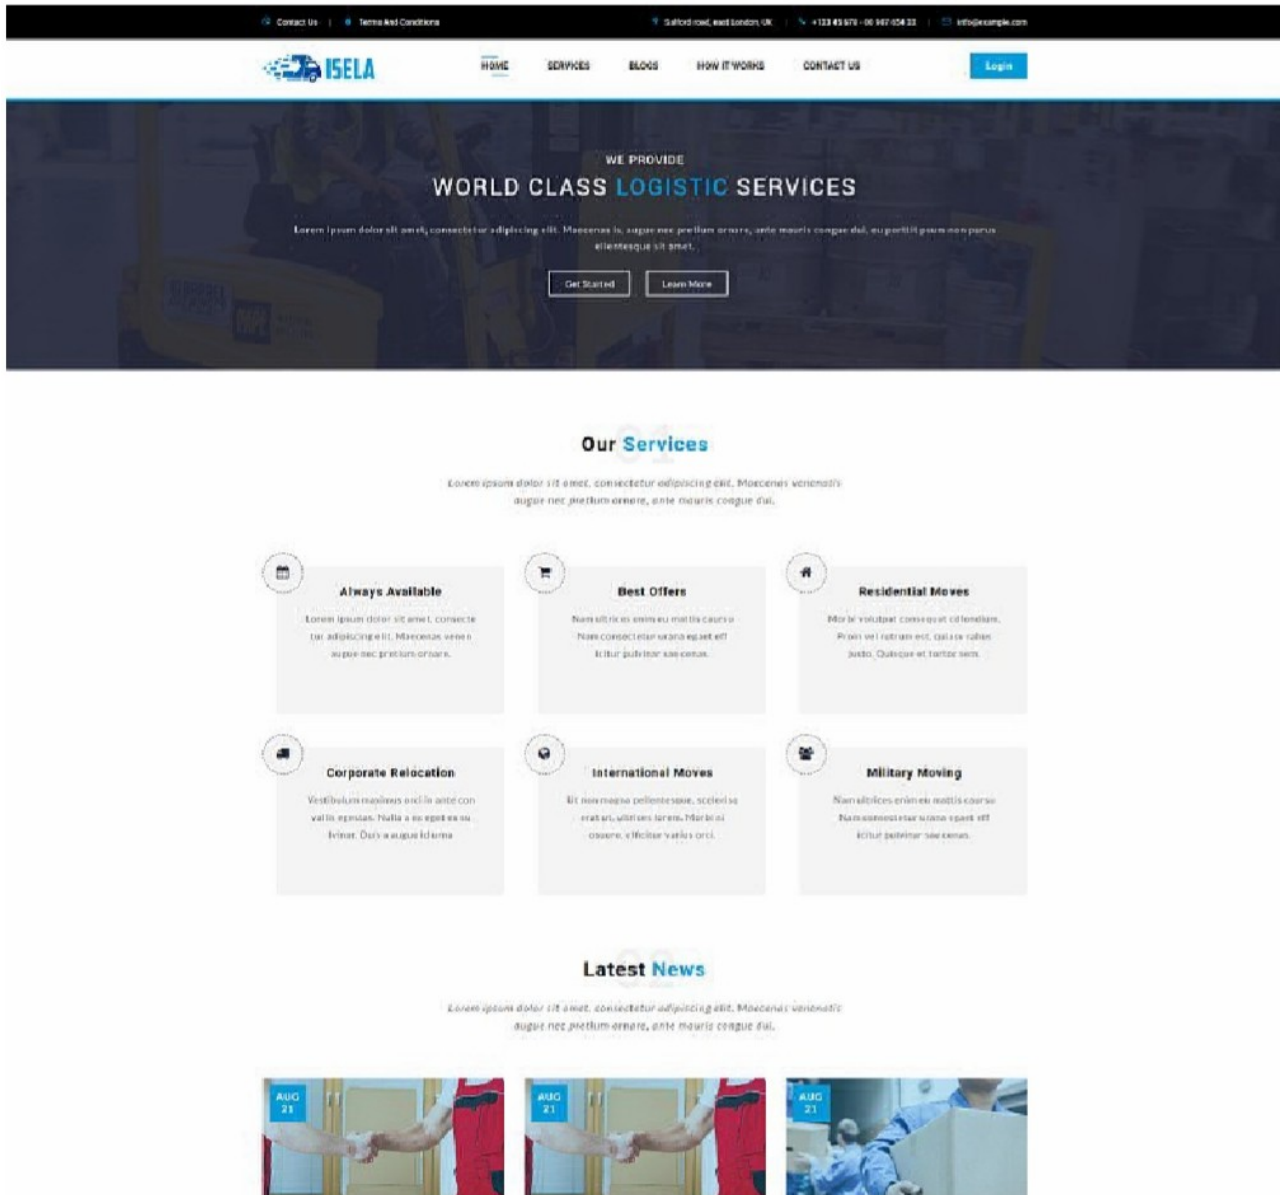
Contact Us | Terms And Conditions

Salford road, east london, UK | +123 45 678 - 00 987 654 32 | info@example.com

ISELA

HOME SERVICES BLOGS HOW IT WORKS CONTACT US

Login

WE PROVIDE

WORLD CLASS LOGISTIC SERVICES

Lorem ipsum dolor sit amet, consectetur adipiscing elit. Maecenas is, augue nec pretium ornare, ante mauris congue dui, eu porttitor purus pellentesque sit amet.

Get Started Learn More

Our Services

Lorem ipsum dolor sit amet, consectetur adipiscing elit. Maecenas venenatis augue nec pretium ornare, ante mauris congue dui.

Always Available

Lorem ipsum dolor sit amet, consectetur adipiscing elit. Maecenas venenatis augue nec pretium ornare.

Best Offers

Nam ultrices enim eu mattis cursus. Nam consectetur urna eget elit luctus pulvinar sem cursus.

Residential Moves

Morbi volutpat consequat condimentum. Proin vel rutrum est, quis sagittis justo. Quisque et tortor sem.

Corporate Relocation

Vestibulum maximus orci in ante convallis egestas. Nulla a eu eget eu eu lvinar. Duis a augue id urna

International Moves

Ut non magna pellentesque, scelerisque erat at, ultrices lorem. Morbi ni ornare, efficitur varius orci.

Military Moving

Nam ultrices enim eu mattis cursus. Nam consectetur urna eget elit luctus pulvinar sem cursus.

Latest News

Lorem ipsum dolor sit amet, consectetur adipiscing elit. Maecenas venenatis augue nec pretium ornare, ante mauris congue dui.

AUG 21

AUG 21

AUG 21